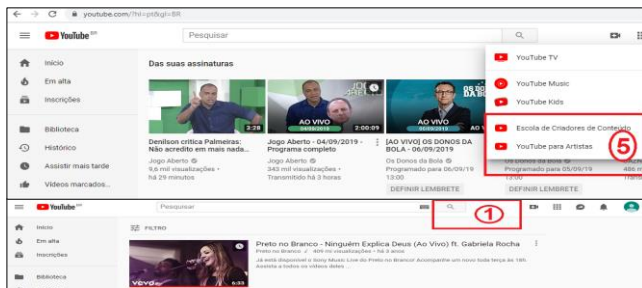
youtube.com/?hl=pt&gl=BR

YouTube BR

Pesquisar

Início
Em alta
Inscrições
Biblioteca
Histórico
Assistir mais tarde
Vídeos marcados...

Das suas assinaturas

3:28
Denilson critica Palmeiras: Não acredito em mais nada...
Jogo Aberto
9,8 mil visualizações · há 29 minutos

2:00:09
AO VIVO
04/09/2019
Jogo Aberto | 04/09/2019 - Programa completo
Jogo Aberto
343 mil visualizações · Transmitido há 3 horas

AO VIVO
05/09/2019
[AO VIVO] OS DONOS DA BOLA - 06/09/2019
Os Donos da Bola
Programado para 06/09/19 13:00
DEFINIR LEMBRETE

OS DONOS DA BOLA
AO VIVO
05/09/2019
Os Donos da Bola
Programado para 05/09/19
DEFINIR LEMBRETE

YouTube TV
YouTube Music
YouTube Kids
Escola de Criadores de Conteúdo
YouTube para Artistas

5

Vitor
486 m
19 h

YouTube BR
Pesquisar
1
Início
Em alta
Inscrições
Biblioteca

FILTRO

Preto no Branco - Ninguém Explica Deus (Ao Vivo) ft. Gabriela Rocha
Preto no Branco · 40 mi visualizações · há 3 anos
Já está disponível o Sony Music Live do Preto no Branco! Acompanhe um novo toda terça às 18h. Assista a todos os vídeos deles

6:33